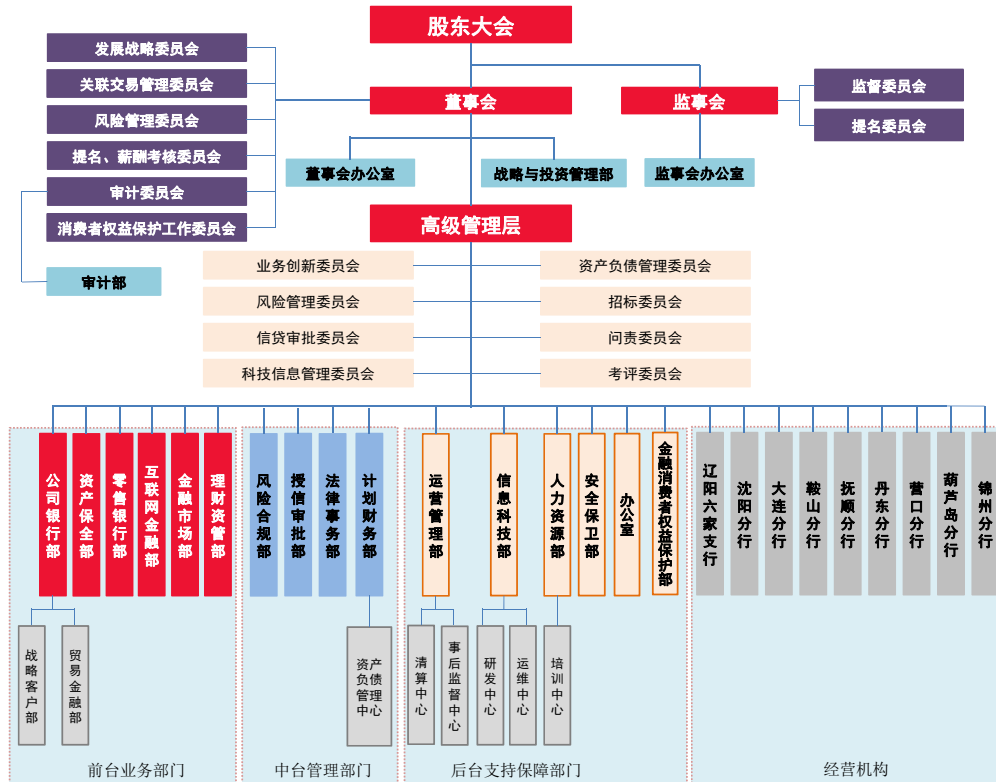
股东大会

发展战略委员会
关联交易管理委员会
风险管理委员会
提名、薪酬考核委员会
审计委员会
消费者权益保护工作委员会

审计部

董事会
监事会

监督委员会
提名委员会

董事会办公室
战略与投资管理部
监事会办公室

高级管理层

业务创新委员会
风险管理委员会
信贷审批委员会
科技信息管理委员会

资产负债管理委员会
招标委员会
问责委员会
考评委员会

公司银行部
资产保全部
零售银行部
互联网金融部
金融市场部
理财资管部

战略客户部
贸易金融部

前台业务部门

风险合规部
授信审批部
法律事务部
计划财务部

资产负债管理中心

中台管理部门

运营管理部
信息科技部
人力资源部
安全保卫部
办公室
金融消费者权益保护部

清算中心
事后监督中心
研发中心
运维中心
培训中心

后台支持保障部门

辽阳六家支行
沈阳分行
大连分行
鞍山分行
抚顺分行
丹东分行
营口分行
葫芦岛分行
锦州分行

经营机构